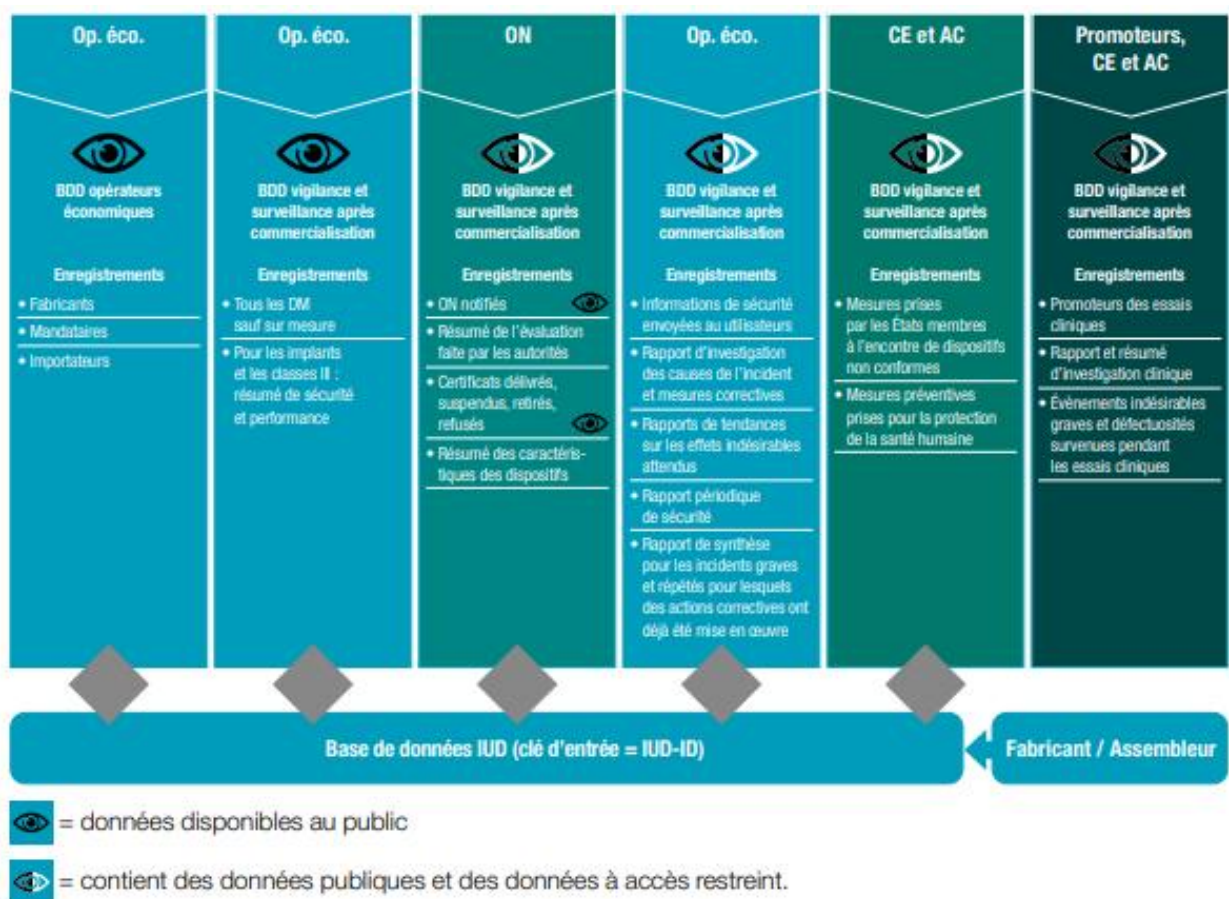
Op. éco.

BDD opérateurs économiques

Enregistrements

• Fabricants
• Mandataires
• Importateurs

Op. éco.

BDD vigilance et surveillance après commercialisation

Enregistrements

• Tous les DM sauf sur mesure
• Pour les implants et les classes III : résumé de sécurité et performance

ON

BDD vigilance et surveillance après commercialisation

Enregistrements

• ON notifiés
• Résumé de l'évaluation faite par les autorités
• Certificats délivrés, suspendus, retirés, refusés
• Résumé des caractéristiques des dispositifs

Op. éco.

BDD vigilance et surveillance après commercialisation

Enregistrements

• Informations de sécurité envoyées au utilisateurs
• Rapport d'investigation des causes de l'incident et mesures correctives
• Rapports de tendances sur les effets indésirables attendus
• Rapport périodique de sécurité
• Rapport de synthèse pour les incidents graves et répétés pour lesquels des actions correctives ont déjà été mise en œuvre

CE et AC

BDD vigilance et surveillance après commercialisation

Enregistrements

• Mesures prises par les États membres à l'encontre de dispositifs non conformes
• Mesures préventives prises pour la protection de la santé humaine

Promoteurs, CE et AC

BDD vigilance et surveillance après commercialisation

Enregistrements

• Promoteurs des essais cliniques
• Rapport et résumé d'investigation clinique
• Évènements indésirables graves et défectuosités survenues pendant les essais cliniques

Base de données IUD (clé d'entrée = IUD-ID)

Fabricant / Assembleur

= données disponibles au public

= contient des données publiques et des données à accès restreint.